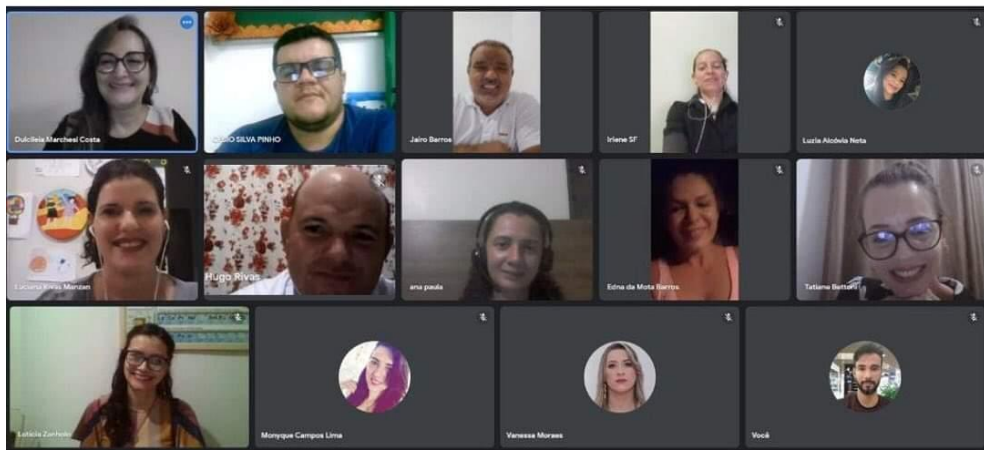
Dulcileia Marchesi Costa
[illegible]IO SILVA PINHO
Jairo Barros
Iriene SF
Luzia Alcóvia Neta
Luciana Rivas Manzan
Hugo Rivas
ana paula
Edna da Mota Barros
Tatiana Betton
Leticia Zanhole
Monyque Campos Lima
Vanessa Moraes
Você